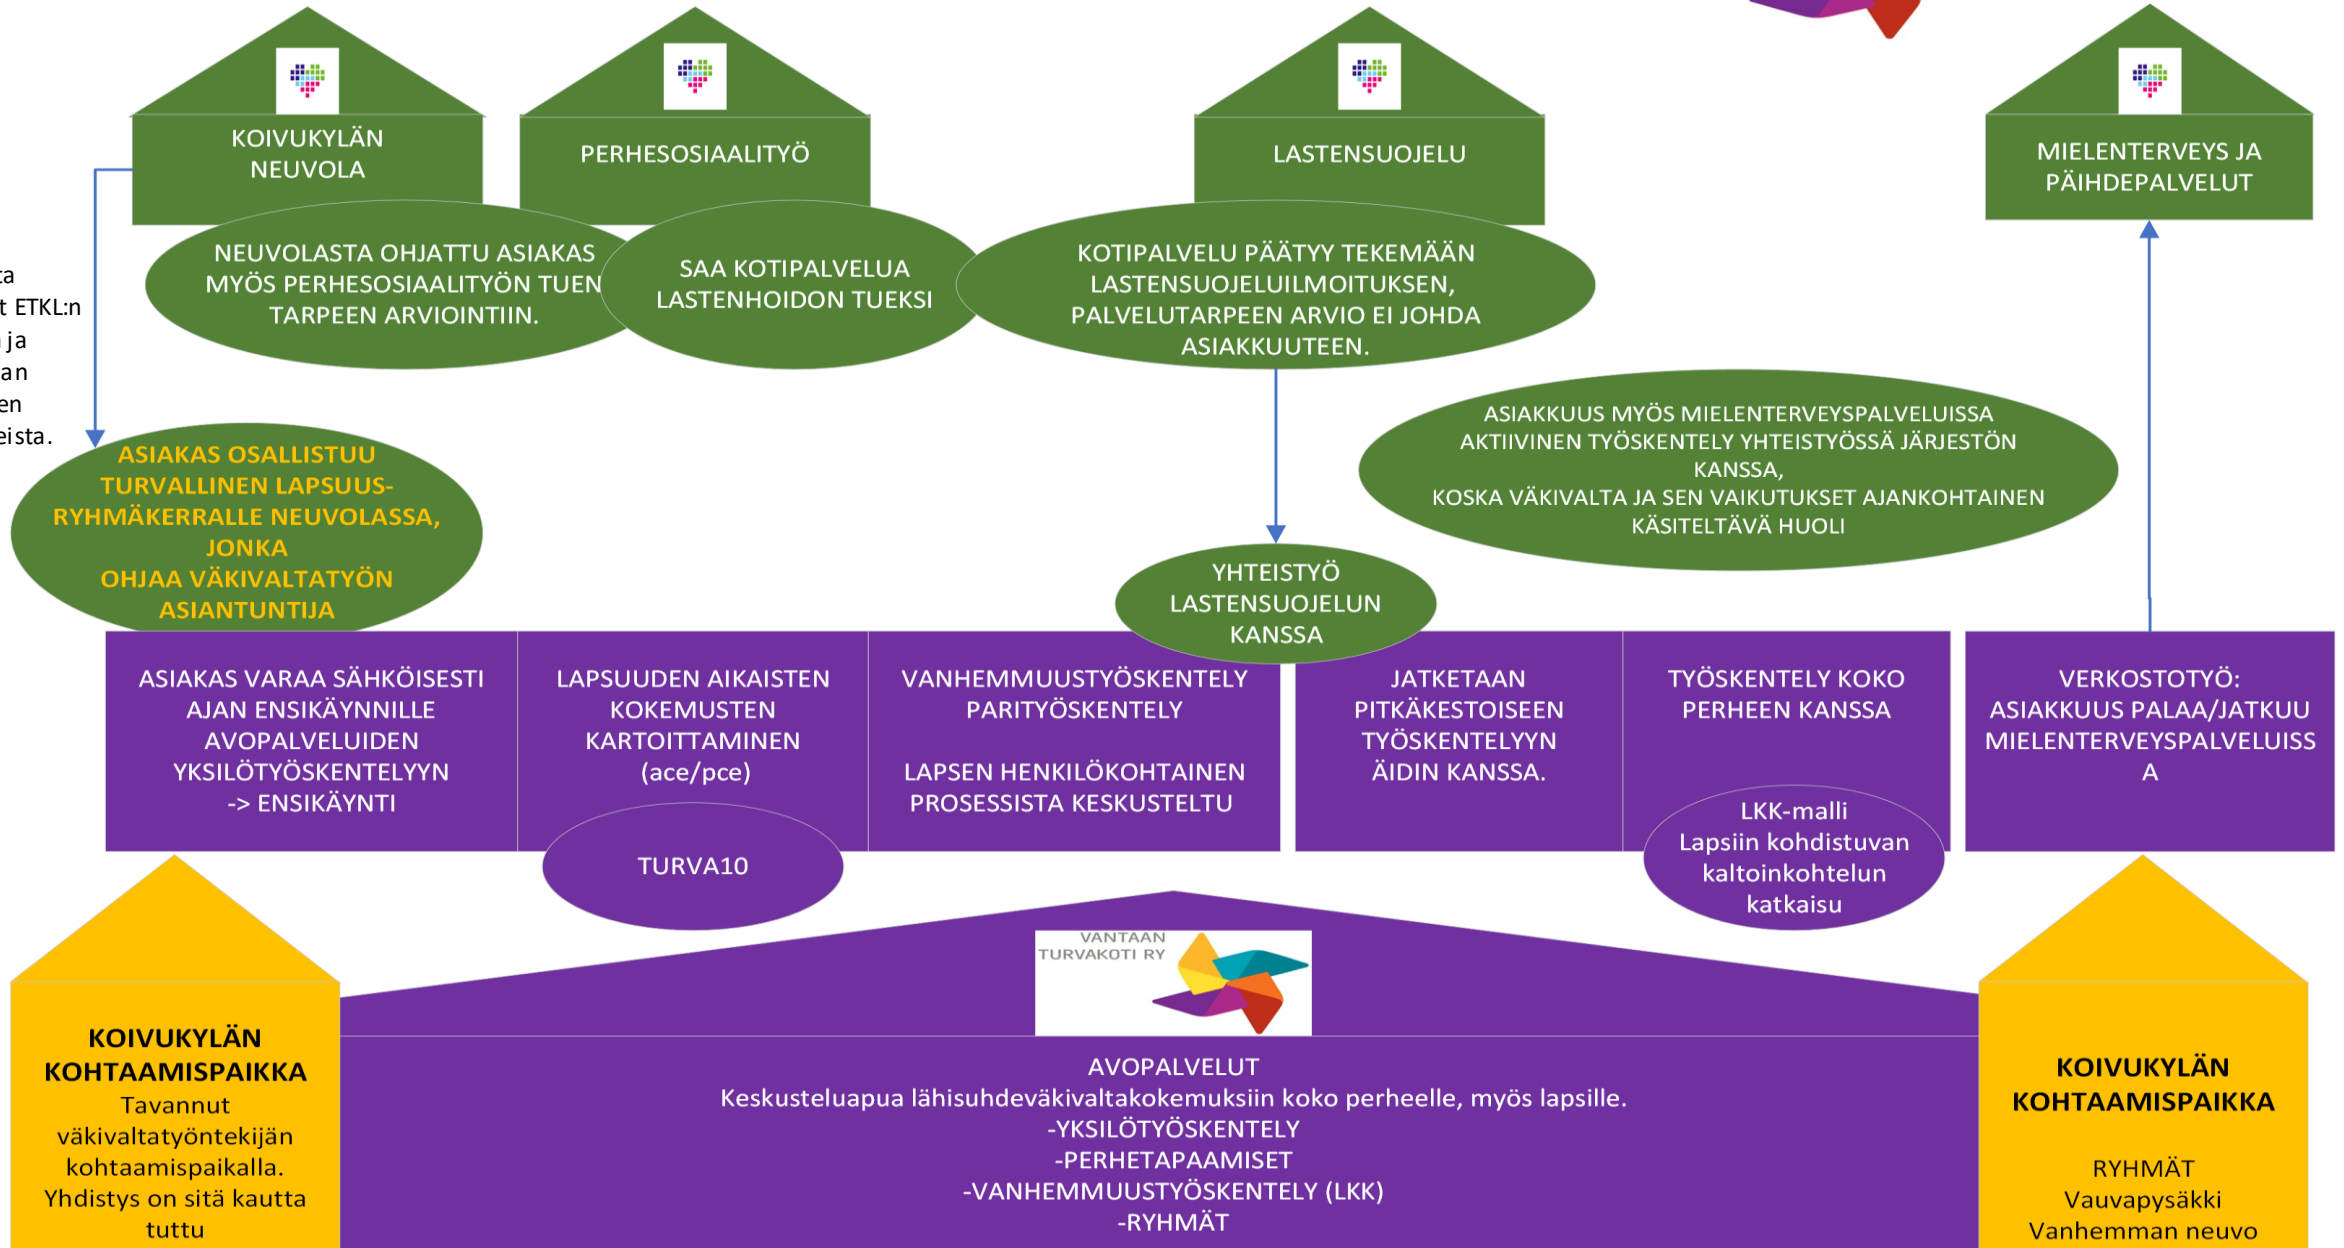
KOIVUKYLÄN NEUVOLA

PERHESOSIAALITYÖ

LASTENSUOJELU

MIELENTERVEYS JA PÄIHDEPALVELUT

NEUVOLASTA OHJATTU ASIAKAS MYÖS PERHESOSIAALITYÖN TUEN TARPEEN ARVIOINTIIN.

SAA KOTIPALVELUA LASTENHOIDON TUEKSI

KOTIPALVELU PÄÄTYY TEKEMÄÄN LASTENSUOJELUILMOITUKSEN, PALVELUTARPEEN ARVIO EI JOHDA ASIAKKUUTEEN.

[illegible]ta
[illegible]t ETKL:n
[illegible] ja
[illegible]an
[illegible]en
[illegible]eista.

ASIAKKUUS MYÖS MIELENTERVEYSPALVELUISSA
AKTIIVINEN TYÖSKENTELY YHTEISTYÖSSÄ JÄRJESTÖN KANSSA,
KOSKA VÄKIVALTA JA SEN VAIKUTUKSET AJANKOHTAINEN KÄSITELTÄVÄ HUOLI

ASIAKAS OSALLISTUU TURVALLINEN LAPSUUS-RYHMÄKERRALLE NEUVOLASSA, JONKA OHJAA VÄKIVALTATYÖN ASIANTUNTIJA

YHTEISTYÖ LASTENSUOJELUN KANSSA

ASIAKAS VARAA SÄHKÖISESTI AJAN ENSIKÄYNNILLE AVOPALVELUIDEN YKSILÖTYÖSKENTELYYN -> ENSIKÄYNTI

LAPSUUDEN AIKAISTEN KOKEMUSTEN KARTOITTAMINEN (ace/pce)

TURVA10

VANHEMMUUSTYÖSKENTELY PARITYÖSKENTELY

LAPSEN HENKILÖKOHTAINEN PROSESSISTA KESKUSTELTU

JATKETAAN PITKÄKESTOISEEN TYÖSKENTELYYN ÄIDIN KANSSA.

TYÖSKENTELY KOKO PERHEEN KANSSA

LKK-malli
Lapsiin kohdistuvan kaltoinkohtelun katkaisu

VERKOSTOTYÖ: ASIAKKUUS PALAA/JATKUU MIELENTERVEYSPALVELUISSA

VANTAAN TURVAKOTI RY

KOIVUKYLÄN KOHTAAMISPAIKKA
Tavannut väkivaltatyöntekijän kohtaamispaikalla. Yhdistys on sitä kautta tuttu

AVOPALVELUT
Keskusteluapua lähisuhdeväkivaltakokemuksiin koko perheelle, myös lapsille.
-YKSILÖTYÖSKENTELY
-PERHETAPAAMISET
-VANHEMMUUSTYÖSKENTELY (LKK)
-RYHMÄT

KOIVUKYLÄN KOHTAAMISPAIKKA

RYHMÄT
Vauvapysäkki
Vanhemman neuvo